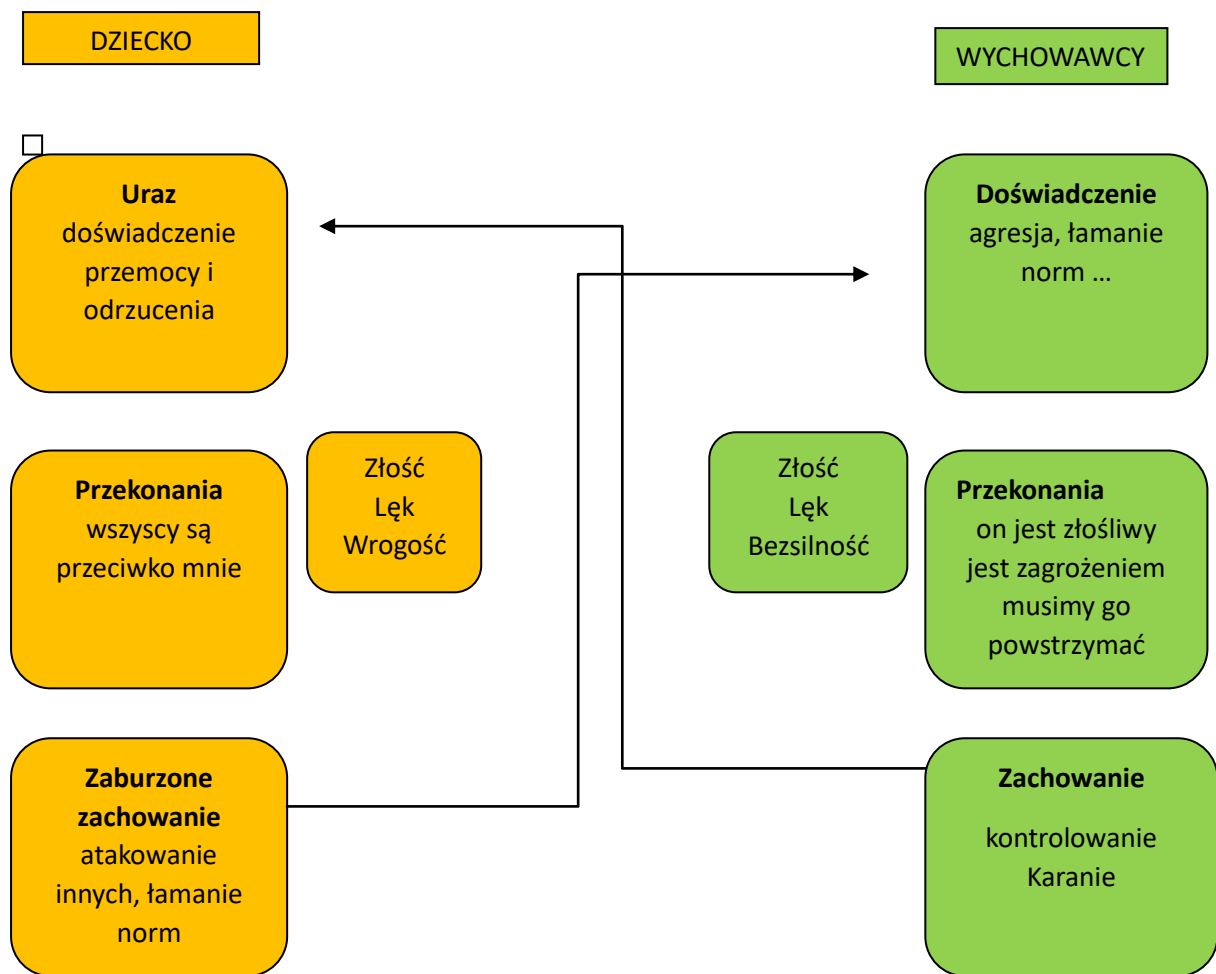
DZIECKO

WYCHOWAWCY

**Uraz**
doświadczenie przemocy i odrzucenia

**Doświadczenie**
agresja, łamanie norm …

**Przekonania**
wszyscy są przeciwko mnie

Złość
Lęk
Wrogość

Złość
Lęk
Bezsilność

**Przekonania**
on jest złośliwy
jest zagrożeniem
musimy go powstrzymać

**Zaburzone zachowanie**
atakowanie innych, łamanie norm

**Zachowanie**
kontrolowanie
Karanie